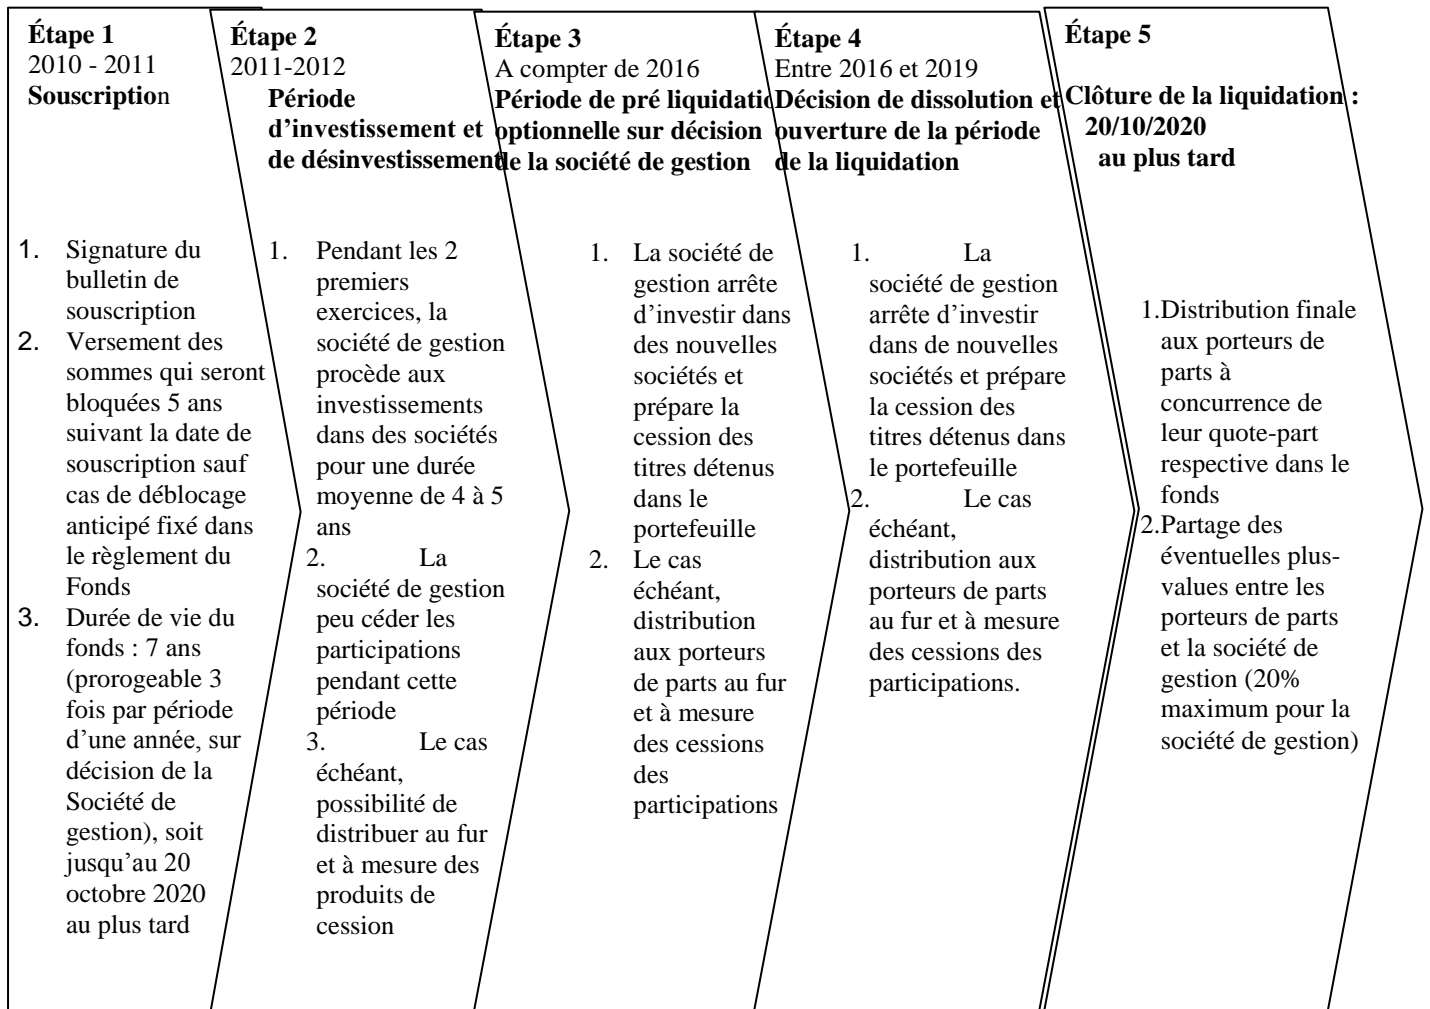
**Étape 1**
2010 - 2011
**Souscription**

1. Signature du bulletin de souscription
2. Versement des sommes qui seront bloquées 5 ans suivant la date de souscription sauf cas de déblocage anticipé fixé dans le règlement du Fonds
3. Durée de vie du fonds : 7 ans (prorogeable 3 fois par période d'une année, sur décision de la Société de gestion), soit jusqu'au 20 octobre 2020 au plus tard

**Étape 2**
2011-2012
**Période d'investissement et de désinvestissement**

1. Pendant les 2 premiers exercices, la société de gestion procède aux investissements dans des sociétés pour une durée moyenne de 4 à 5 ans
2. La société de gestion peu céder les participations pendant cette période
3. Le cas échéant, possibilité de distribuer au fur et à mesure des produits de cession

**Étape 3**
A compter de 2016
**Période de pré liquidatio optionnelle sur décision de la société de gestion**

1. La société de gestion arrête d'investir dans des nouvelles sociétés et prépare la cession des titres détenus dans le portefeuille
2. Le cas échéant, distribution aux porteurs de parts au fur et à mesure des cessions des participations

**Étape 4**
Entre 2016 et 2019
**Décision de dissolution et ouverture de la période de la liquidation**

1. La société de gestion arrête d'investir dans de nouvelles sociétés et prépare la cession des titres détenus dans le portefeuille
2. Le cas échéant, distribution aux porteurs de parts au fur et à mesure des cessions des participations.

**Étape 5**

**Clôture de la liquidation : 20/10/2020 au plus tard**

1. Distribution finale aux porteurs de parts à concurrence de leur quote-part respective dans le fonds
2. Partage des éventuelles plus-values entre les porteurs de parts et la société de gestion (20% maximum pour la société de gestion)